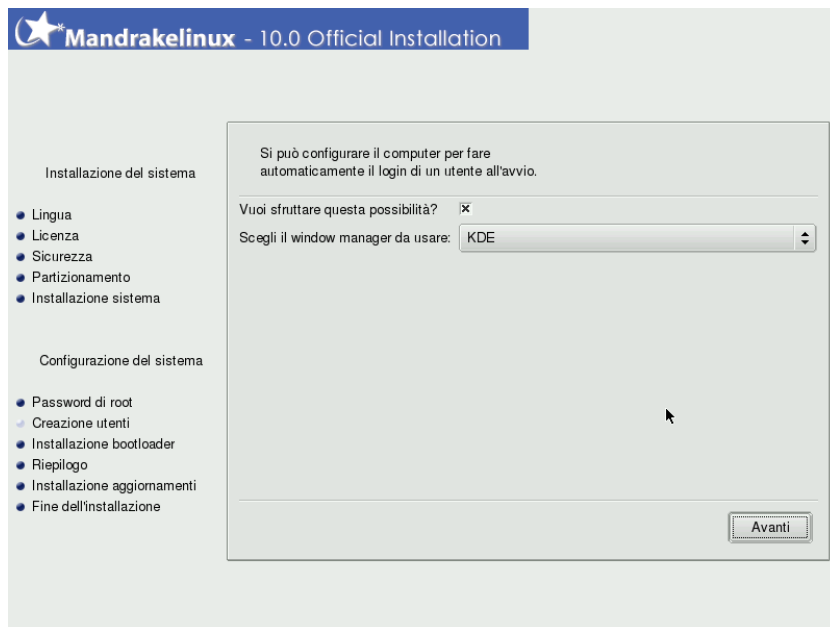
Mandrakelinux - 10.0 Official Installation

Installazione del sistema

Lingua
Licenza
Sicurezza
Partizionamento
Installazione sistema

Configurazione del sistema

Password di root
Creazione utenti
Installazione bootloader
Riepilogo
Installazione aggiornamenti
Fine dell'installazione

Si può configurare il computer per fare automaticamente il login di un utente all'avvio.

Vuoi sfruttare questa possibilità? ☒

Scegli il window manager da usare: KDE

Avanti